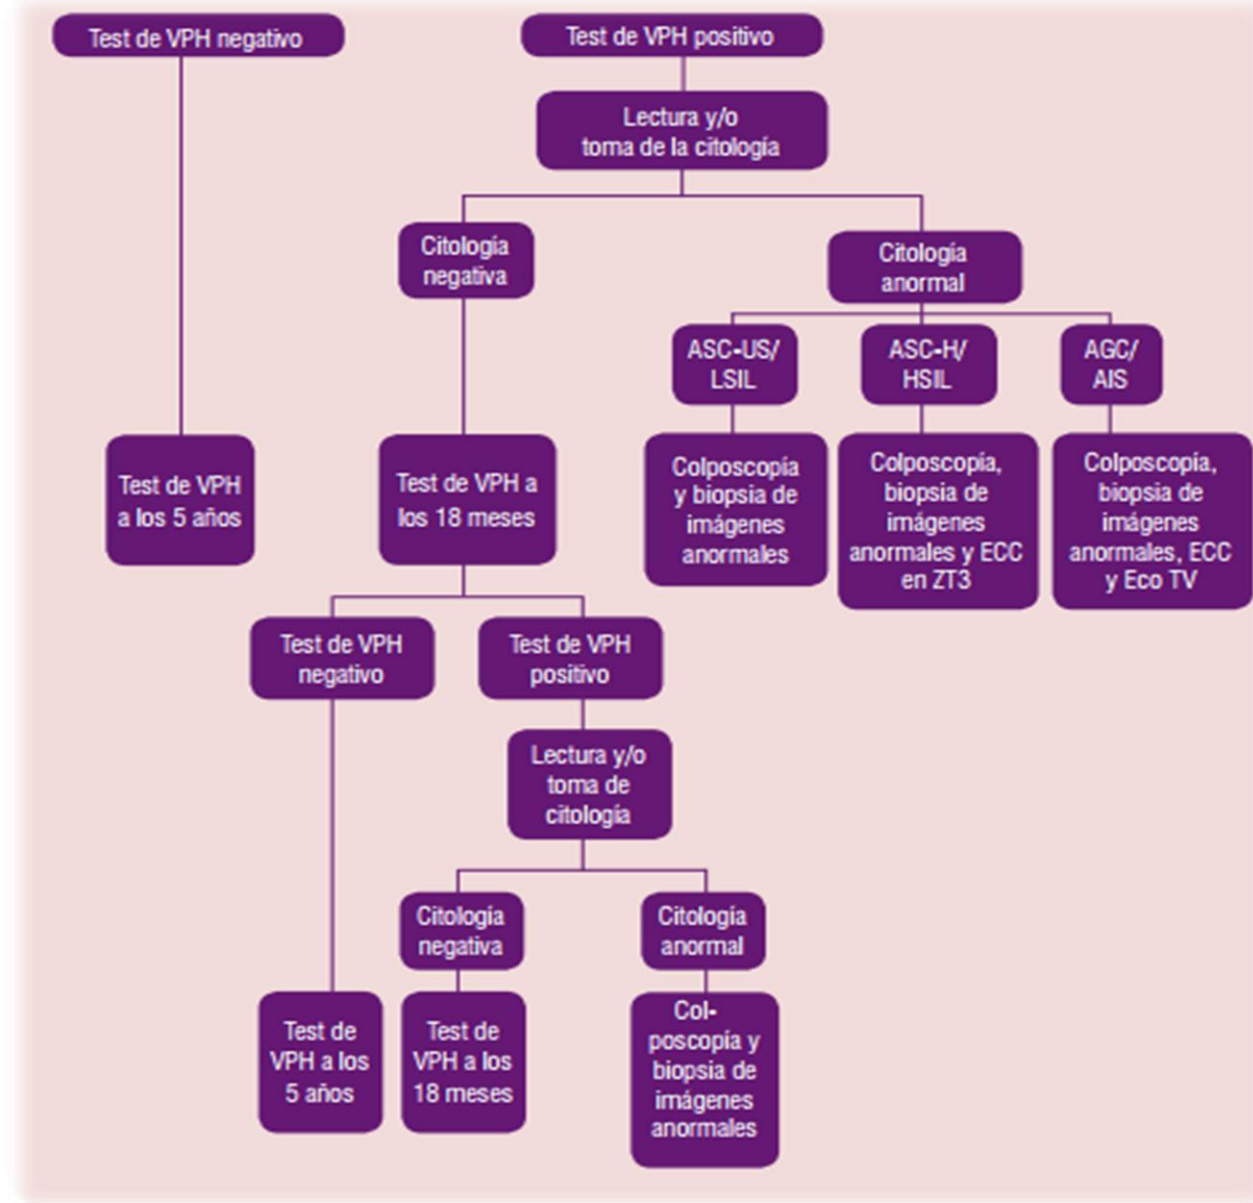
Test de VPH negativo

Test de VPH positivo

Lectura y/o toma de la citología

Citología negativa

Citología anormal

ASC-US/ LSIL

ASC-H/ HSIL

AGC/ AIS

Test de VPH a los 5 años

Test de VPH a los 18 meses

Colposcopia y biopsia de imágenes anormales

Colposcopia, biopsia de imágenes anormales y ECC en ZT3

Colposcopia, biopsia de imágenes anormales, ECC y Eco TV

Test de VPH negativo

Test de VPH positivo

Lectura y/o toma de citología

Citología negativa

Citología anormal

Test de VPH a los 5 años

Test de VPH a los 18 meses

Colposcopia y biopsia de imágenes anormales